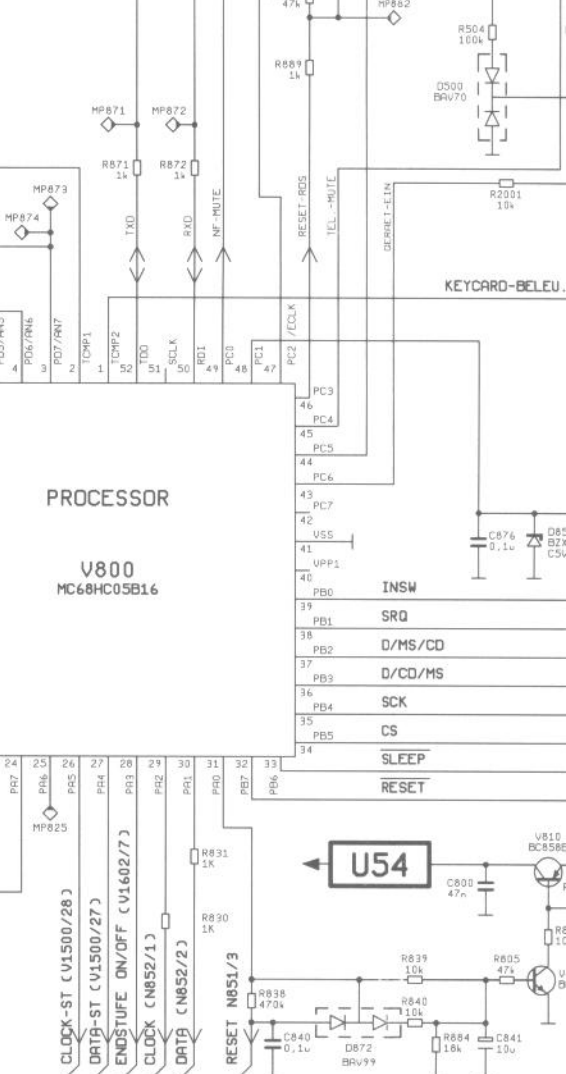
47k
MP862
R504
100k
R889
1k
D500
BAV70
MP871
MP872
R871
1k
R872
1k
MP873
MP874
TXD
RXD
NF-MUTE
RESET-RDS
TEL.-MUTE
GERAET-EIN
R2001
10k
KEYCARD-BELEU.
PD6/AN6
PD7/AN7
TCMP1
TCMP2
TDO
SCLK
RDI
PC0
PC1
PC2/ECLK
4
3
2
1
52
51
50
49
48
47
PC3
46
PC4
45
PC5
44
PC6
43
PC7
42
VSS
41
VPP1
40
PB0
39
PB1
38
PB2
37
PB3
36
PB4
35
PB5
34
PROCESSOR
V800
MC68HC05B16
C876
0,1u
INSW
SRQ
D/MS/CD
D/CD/MS
SCK
CS
$\overline{SLEEP}$
$\overline{RESET}$
24
25
26
27
28
29
30
31
32
33
PA7
PA6
PA5
PA4
PA3
PA2
PA1
PA0
PB7
PB6
MP825
R831
1K
U54
V810
BC858
C800
47n
R830
1K
R839
10k
R805
47k
R838
470k
R840
10k
C840
0,1u
D872
BAV99
R884
18k
C841
10u
CLOCK-ST (V1500/28)
DATA-ST (V1500/27)
ENDSTUFE ON/OFF (V1602/7)
CLOCK (N852/1)
DATA (N852/2)
RESET N851/3